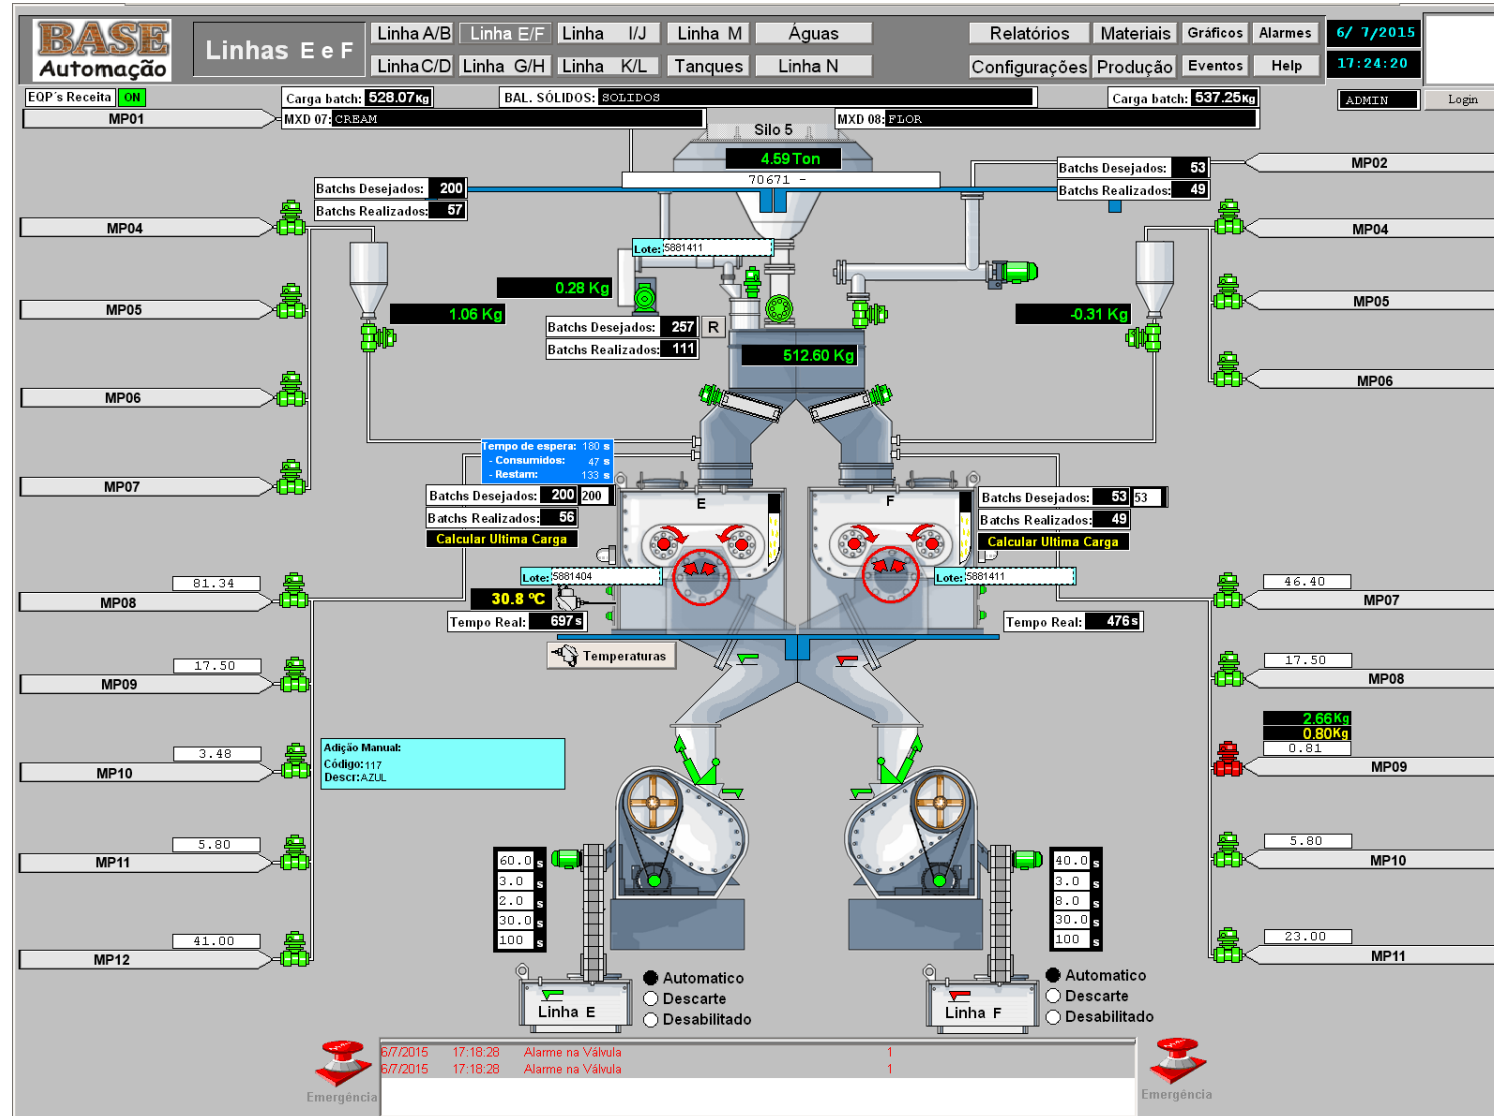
BASE Automação

Linhas E e F

Linha A/B Linha E/F Linha I/J Linha M Águas
Linha C/D Linha G/H Linha K/L Tanques Linha N

Relatórios Materiais Gráficos Alarmes
Configurações Produção Eventos Help

6/ 7/2015
17:24:20

ADMIN
Login

EQP's Receita ON
Carga batch: 528.07Kg
BAL. SÓLIDOS: SOLIDOS
Carga batch: 537.25Kg

MP01
MXD 07: CREAM
Silo 5
MXD 08: FLOR
4.59 Ton
70671 -

MP02
Batchs Desejados: 53
Batchs Realizados: 49

Batchs Desejados: 200
Batchs Realizados: 57

MP04
MP04
Lote: 5881411
0.28 Kg
1.06 Kg
-0.31 Kg
MP05
MP05
Batchs Desejados: 257 R
Batchs Realizados: 111
512.60 Kg
MP06
MP06

Tempo de espera: 180 s
- Consumidos: 47 s
- Restam: 133 s

MP07
Batchs Desejados: 200 200
Batchs Realizados: 56
Calcular Ultima Carga
E
F
Batchs Desejados: 53 53
Batchs Realizados: 49
Calcular Ultima Carga

81.34
MP08
Lote: 5881404
Lote: 5881411
46.40
MP07
30.8 °C
Tempo Real: 697 s
Tempo Real: 476 s
Temperaturas

17.50
MP09
17.50
MP08

2.66Kg
0.80Kg
0.81
MP09

3.48
MP10
Adição Manual:
Código: 117
Descr: AZUL

5.80
MP11
5.80
MP10

60.0 s
3.0 s
2.0 s
30.0 s
100 s

40.0 s
3.0 s
8.0 s
30.0 s
100 s

41.00
MP12
23.00
MP11

Automatico
Descarte
Desabilitado
Linha E

Automatico
Descarte
Desabilitado
Linha F

6/7/2015 17:18:28 Alarme na Válvula 1
6/7/2015 17:18:28 Alarme na Válvula 1

Emergência
Emergência